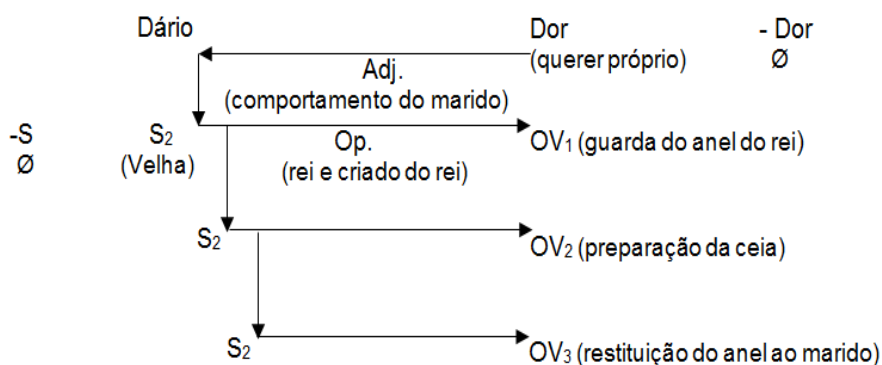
Dário

Dor
(querer próprio)

- Dor
Ø

Adj.
(comportamento do marido)

-S
Ø

$S_2$
(Velha)

Op.
(rei e criado do rei)

$OV_1$ (guarda do anel do rei)

$S_2$

$OV_2$ (preparação da ceia)

$S_2$

$OV_3$ (restituição do anel ao marido)